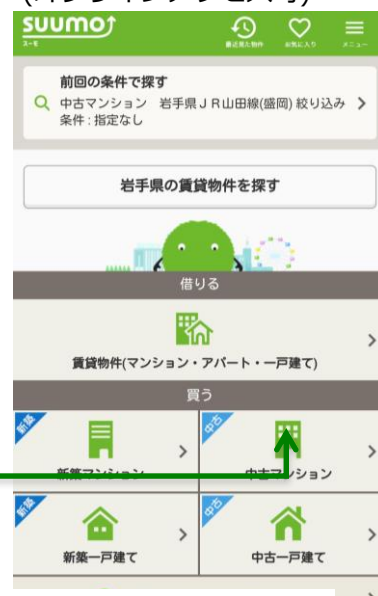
suumo
スーモ
最近見た物件
お気に入り
メニュー

前回の条件で探す
中古マンション　岩手県ＪＲ山田線(盛岡) 絞り込み条件：指定なし

岩手県の賃貸物件を探す

借りる
賃貸物件(マンション・アパート・一戸建て)

買う
新築
新築マンション
中古
中古マンション
新築
新築一戸建て
中古
中古一戸建て